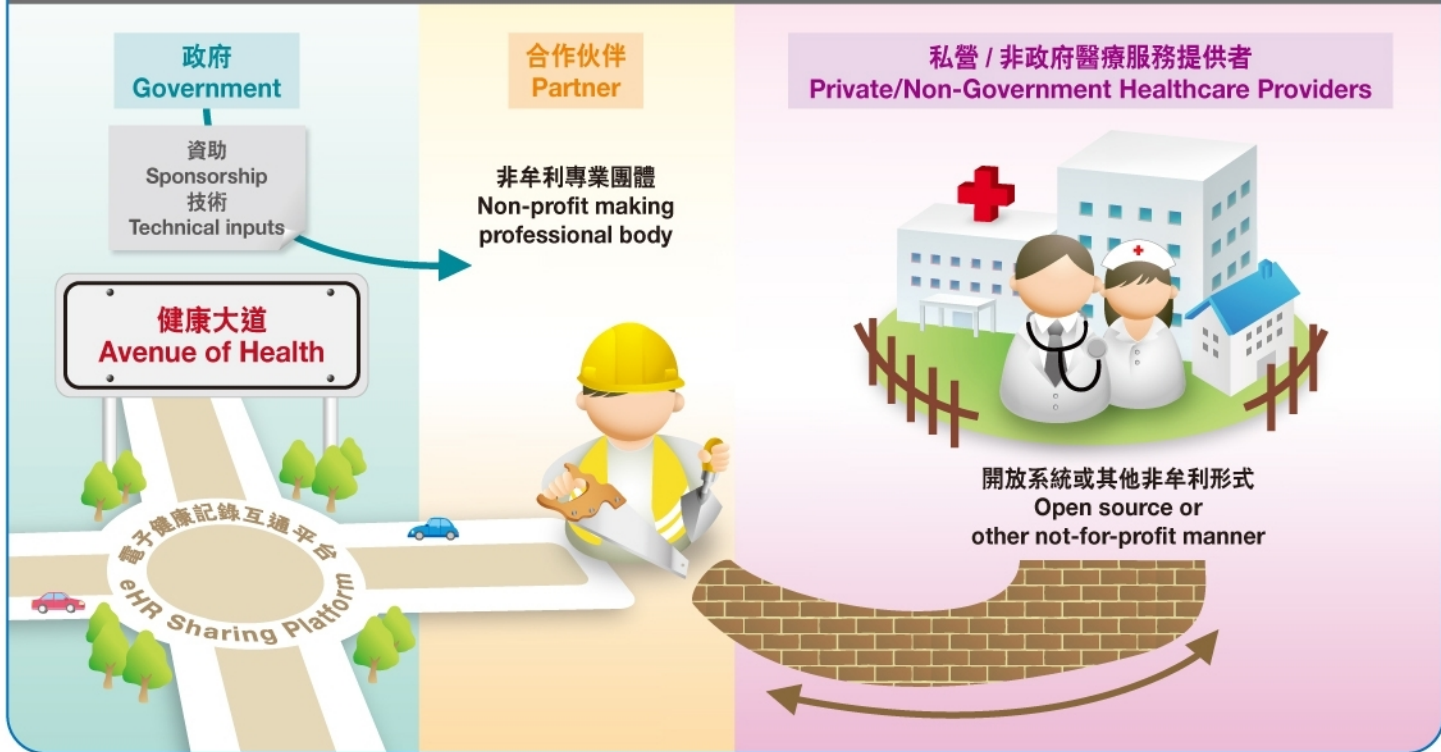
政府
Government

資助
Sponsorship
技術
Technical inputs

健康大道
Avenue of Health

電子健康記錄互通平台
eHR Sharing Platform

合作伙伴
Partner

非牟利專業團體
Non-profit making professional body

私營 / 非政府醫療服務提供者
Private/Non-Government Healthcare Providers

開放系統或其他非牟利形式
Open source or other not-for-profit manner